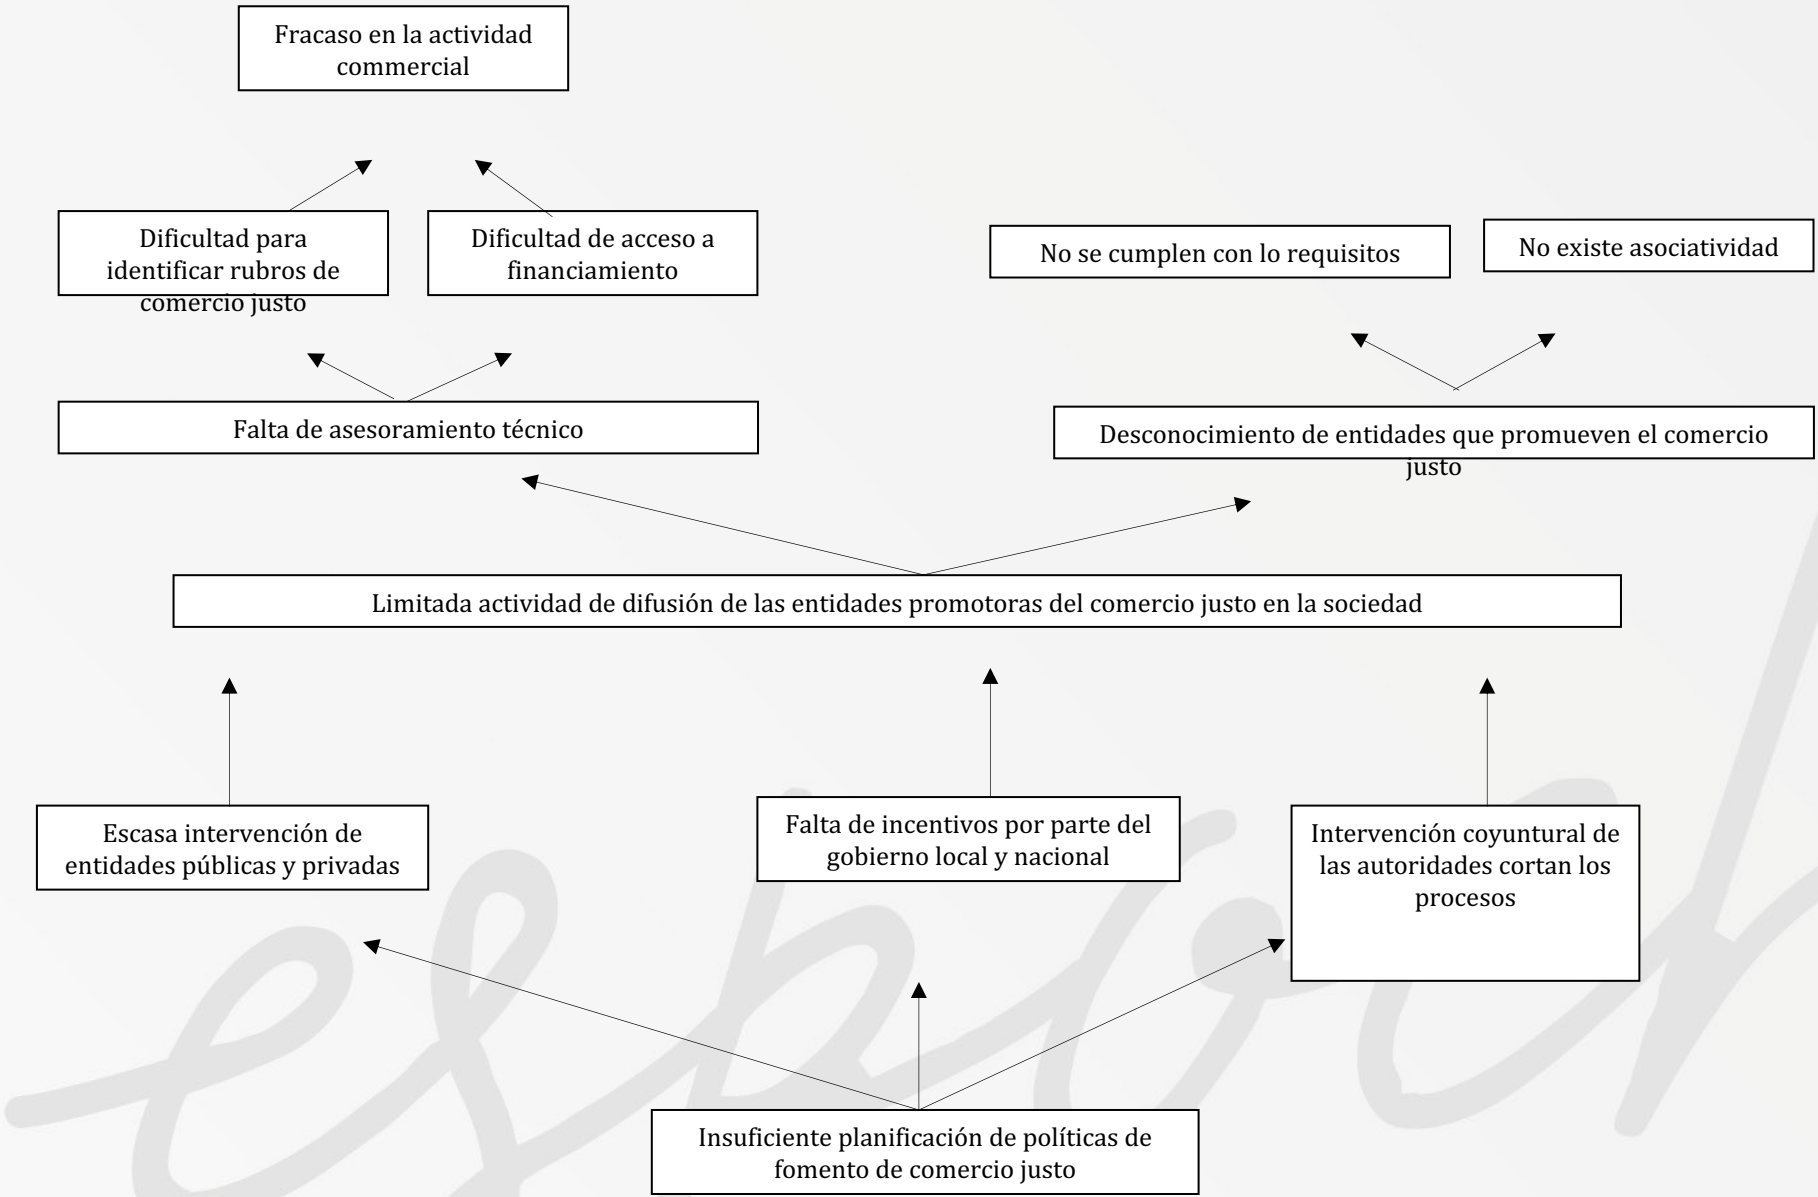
Fracaso en la actividad commercial

Dificultad para identificar rubros de comercio justo

Dificultad de acceso a financiamiento

No se cumplen con lo requisitos

No existe asociatividad

Falta de asesoramiento técnico

Desconocimiento de entidades que promueven el comercio justo

Limitada actividad de difusión de las entidades promotoras del comercio justo en la sociedad

Escasa intervención de entidades públicas y privadas

Falta de incentivos por parte del gobierno local y nacional

Intervención coyuntural de las autoridades cortan los procesos

Insuficiente planificación de políticas de fomento de comercio justo